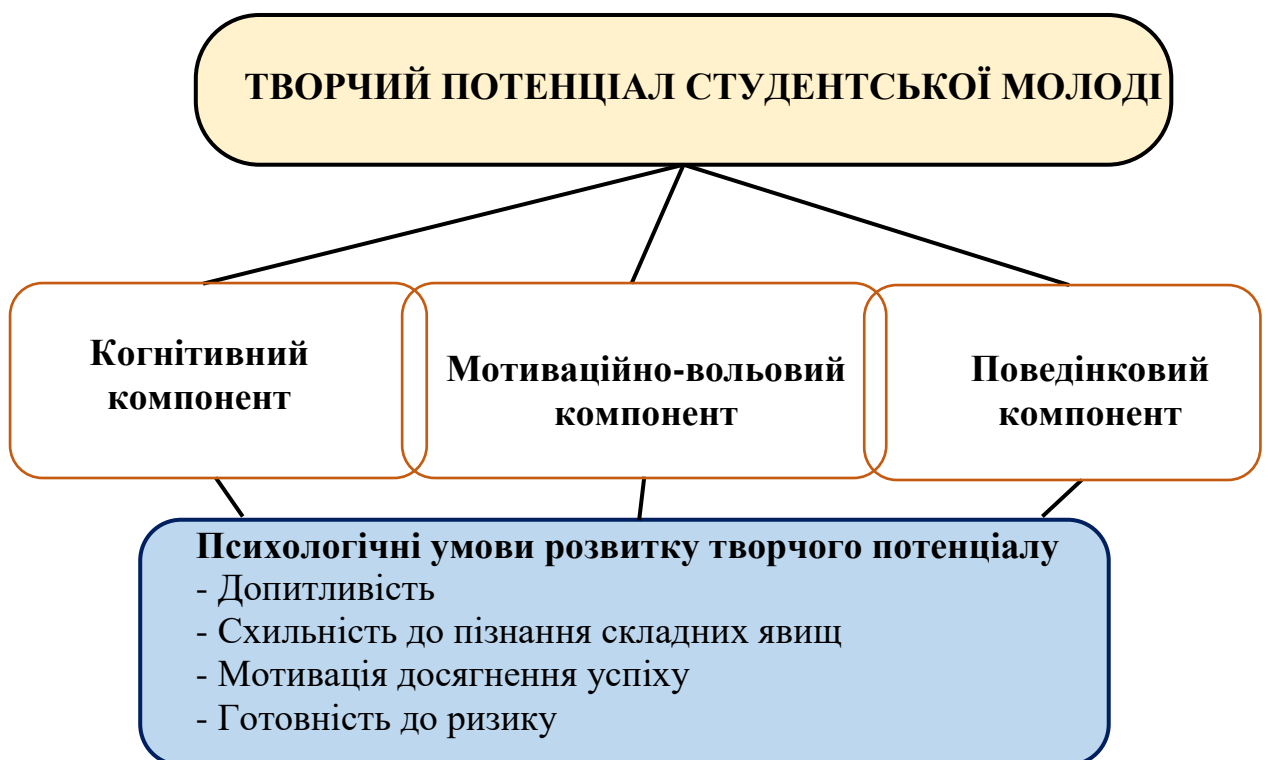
ТВОРЧИЙ ПОТЕНЦІАЛ СТУДЕНТСЬКОЇ МОЛОДІ

Когнітивний компонент

Мотиваційно-вольовий компонент

Поведінковий компонент

Психологічні умови розвитку творчого потенціалу
- Допитливість
- Схильність до пізнання складних явищ
- Мотивація досягнення успіху
- Готовність до ризику